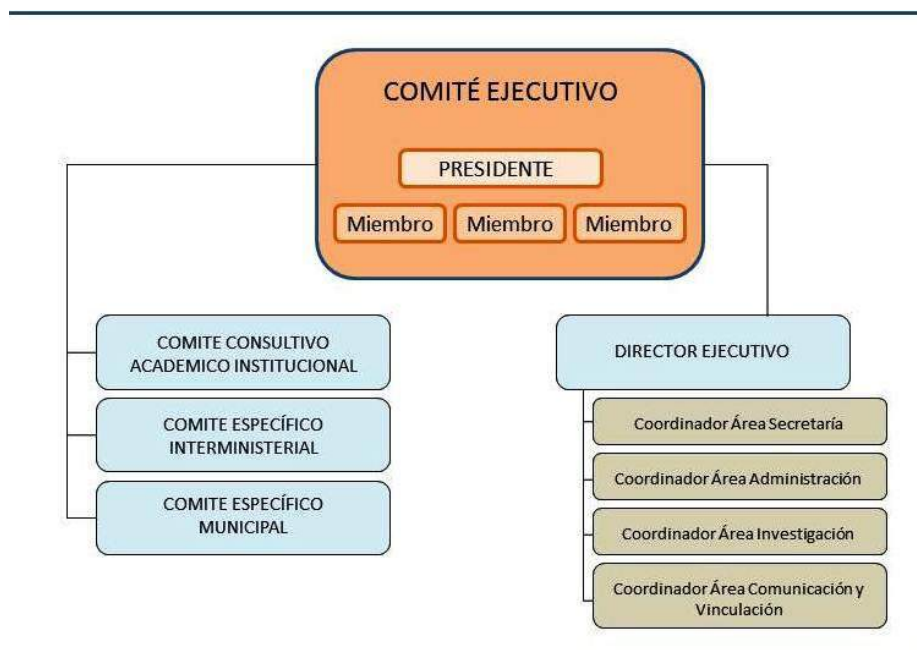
COMITÉ EJECUTIVO

PRESIDENTE

Miembro

Miembro

Miembro

COMITE CONSULTIVO ACADEMICO INSTITUCIONAL

COMITE ESPECÍFICO INTERMINISTERIAL

COMITE ESPECÍFICO MUNICIPAL

DIRECTOR EJECUTIVO

Coordinador Área Secretaría

Coordinador Área Administración

Coordinador Área Investigación

Coordinador Área Comunicación y Vinculación